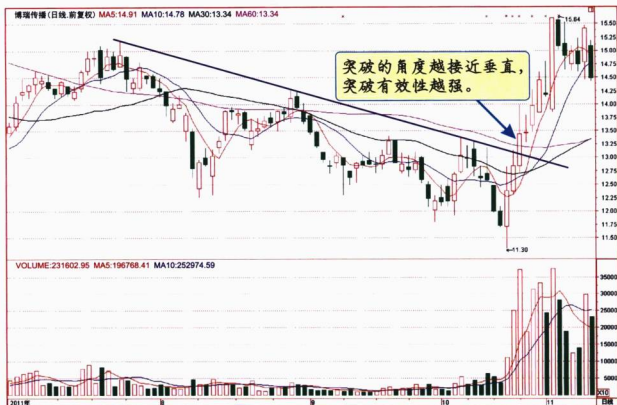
博瑞传播(日线,前复权) MA5:14.91 MA10:14.78 MA30:13.34 MA60:13.34

突破的角度越接近垂直,突破有效性越强。

15.84
15.50
15.25
15.00
14.75
14.50
14.25
14.00
13.75
13.50
13.25
13.00
12.75
12.50
12.25
12.00
11.75
11.50
11.30

VOLUME:231602.95 MA5:196768.41 MA10:252974.59

35000
30000
25000
20000
15000
10000
5000
X10

2011年
8
9
10
11
日线